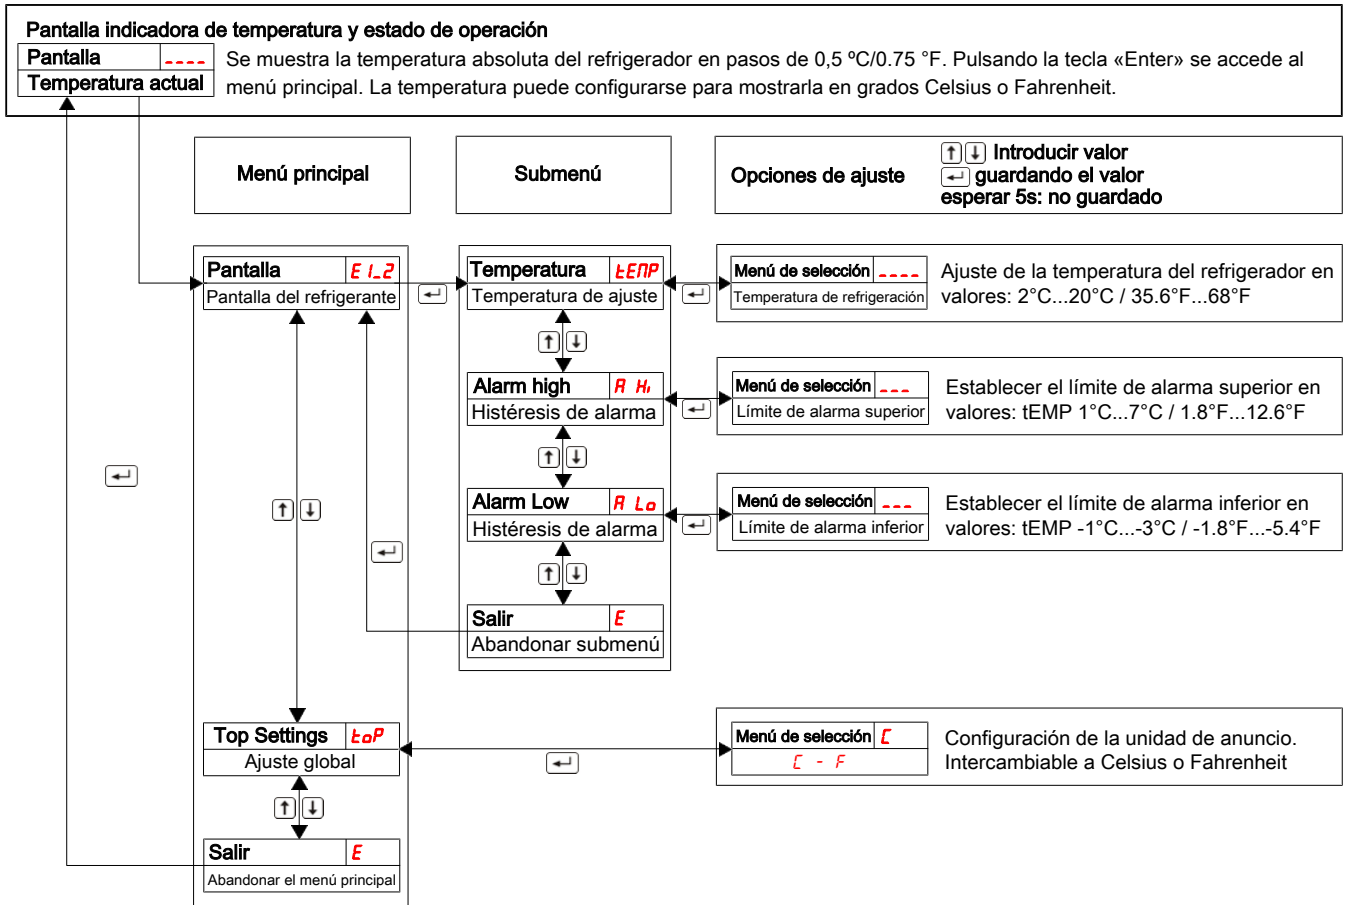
Pantalla indicadora de temperatura y estado de operación

| Pantalla | ---- |
|---|---|
| Temperatura actual | |

Se muestra la temperatura absoluta del refrigerador en pasos de 0,5 ºC/0.75 °F. Pulsando la tecla «Enter» se accede al menú principal. La temperatura puede configurarse para mostrarla en grados Celsius o Fahrenheit.

Menú principal

Submenú

Opciones de ajuste

↑↓ Introducir valor
↵ guardando el valor
esperar 5s: no guardado

Pantalla E1_2
Pantalla del refrigerante

↵

Temperatura tEMP
Temperatura de ajuste

↵

Menú de selección ----
Temperatura de refrigeración

Ajuste de la temperatura del refrigerador en valores: 2°C...20°C / 35.6°F...68°F

↑↓

Alarm high A Hi
Histéresis de alarma

↵

Menú de selección ---
Límite de alarma superior

Establecer el límite de alarma superior en valores: tEMP 1°C...7°C / 1.8°F...12.6°F

↵

↑↓

↑↓

Alarm Low A Lo
Histéresis de alarma

↵

Menú de selección ---
Límite de alarma inferior

Establecer el límite de alarma inferior en valores: tEMP -1°C...-3°C / -1.8°F...-5.4°F

↵

↑↓

Salir E
Abandonar submenú

Top Settings toP
Ajuste global

↵

Menú de selección C
C - F

Configuración de la unidad de anuncio. Intercambiable a Celsius o Fahrenheit

↑↓

Salir E
Abandonar el menú principal